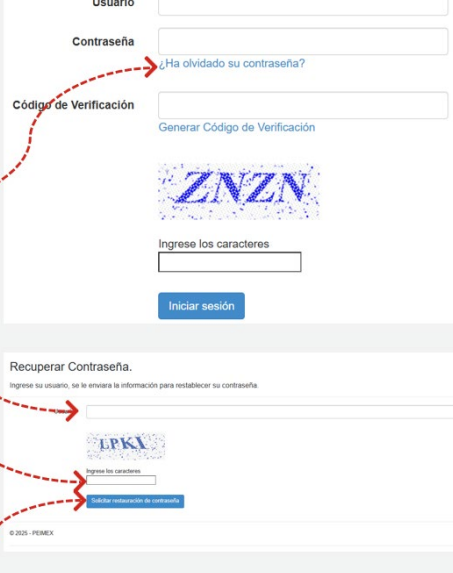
Usuario

Contraseña

¿Ha olvidado su contraseña?

Código de Verificación

Generar Código de Verificación

ZNZN

Ingrese los caracteres

Iniciar sesión

Recuperar Contraseña.

Ingrese su usuario, se le enviara la información para restablecer su contraseña

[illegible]

LPKI

Ingrese los caracteres

Solicitar restauración de contraseña

© 2025 - PEMEX